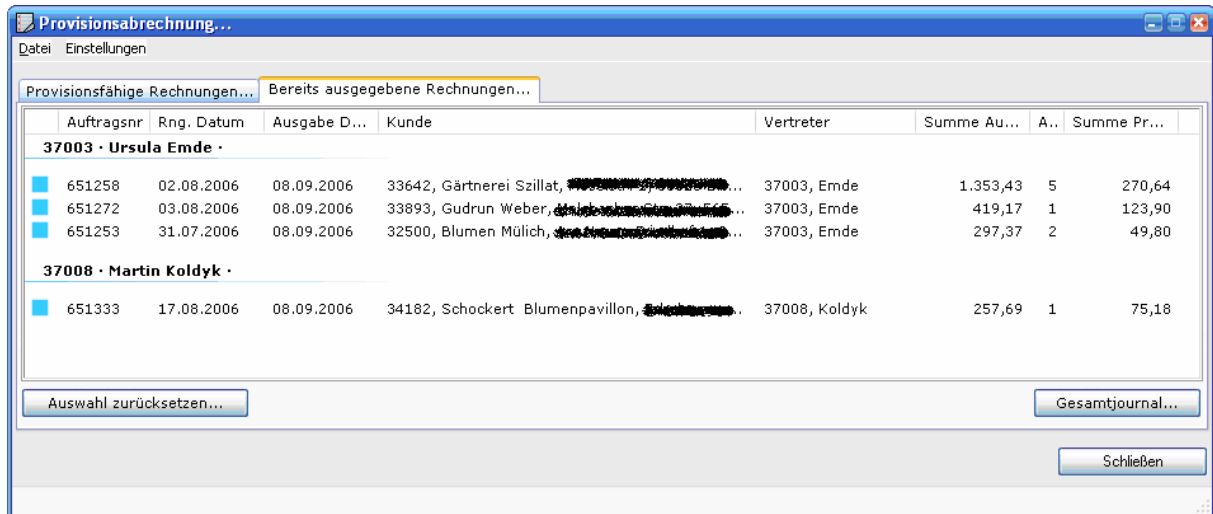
Provisionsabrechnung...

Datei Einstellungen

Provisionsfähige Rechnungen... | Bereits ausgegebene Rechnungen...

| | Auftragsnr | Rng. Datum | Ausgabe D... | Kunde | Vertreter | Summe Au... | A... | Summe Pr... |
|---|---|---|---|---|---|---|---|---|
| 37003 · Ursula Emde · | | | | | | | | |
| | 651258 | 02.08.2006 | 08.09.2006 | 33642, Gärtnerei Szillat, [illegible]... | 37003, Emde | 1.353,43 | 5 | 270,64 |
| | 651272 | 03.08.2006 | 08.09.2006 | 33893, Gudrun Weber, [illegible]... | 37003, Emde | 419,17 | 1 | 123,90 |
| | 651253 | 31.07.2006 | 08.09.2006 | 32500, Blumen Mülich, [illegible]... | 37003, Emde | 297,37 | 2 | 49,80 |
| 37008 · Martin Koldyk · | | | | | | | | |
| | 651333 | 17.08.2006 | 08.09.2006 | 34182, Schockert Blumenpavillon, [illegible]... | 37008, Koldyk | 257,69 | 1 | 75,18 |

Auswahl zurücksetzen...

Gesamtjournal...

Schließen